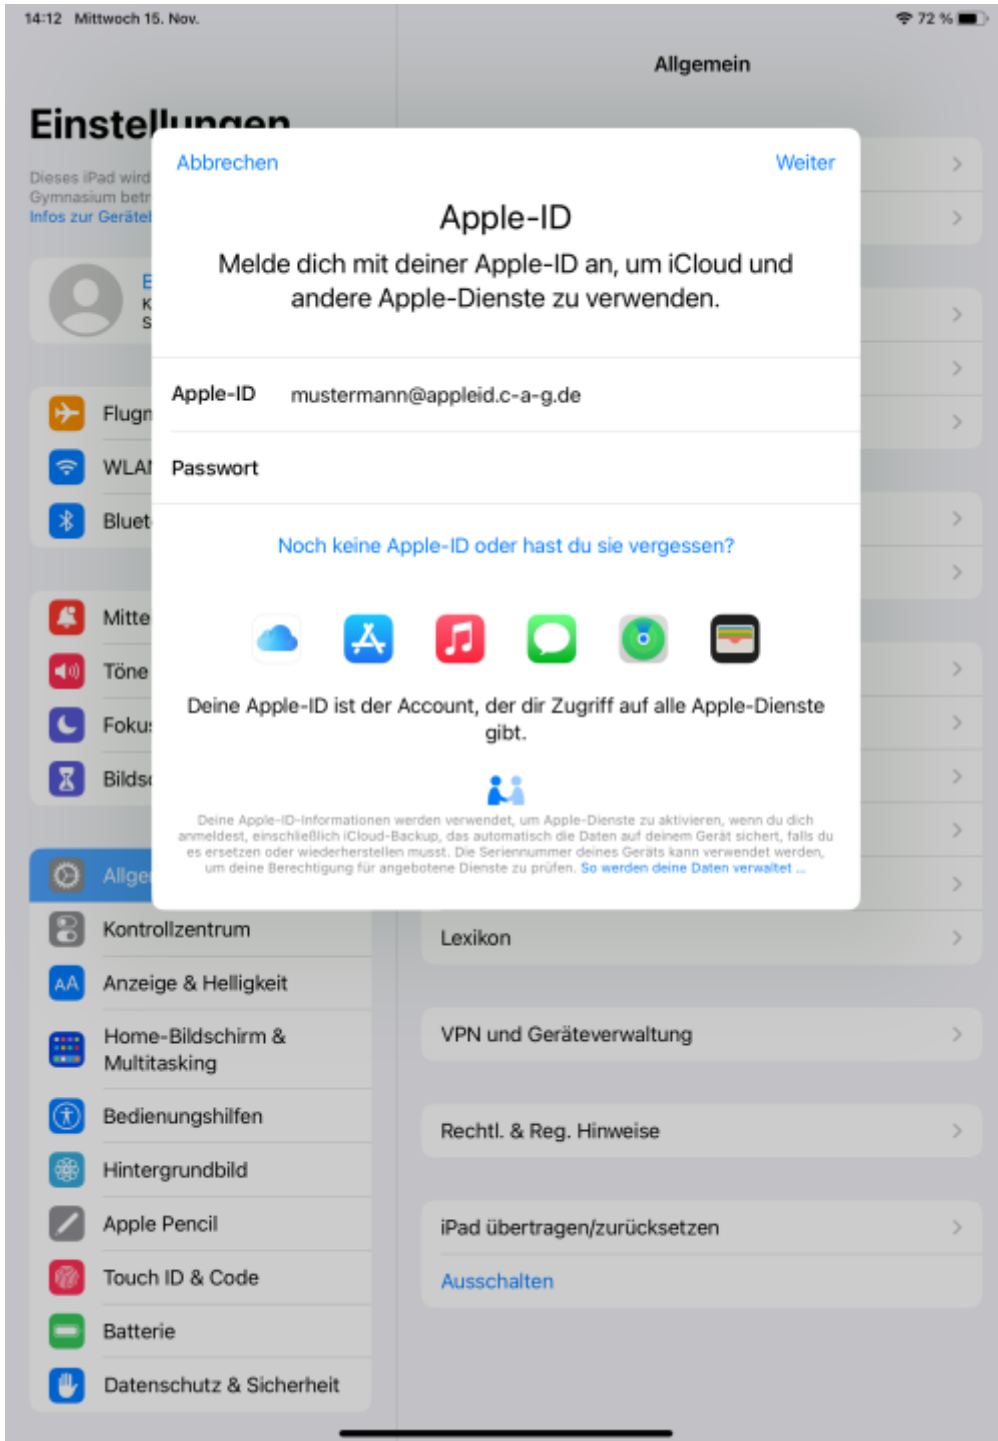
14:12 Mittwoch 15. Nov.

72 %

Allgemein

Einstellungen

Dieses iPad wird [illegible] Gymnasium betr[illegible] Infos zur Gerätel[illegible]

E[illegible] K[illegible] S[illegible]

Flugm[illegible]

WLAN

Bluet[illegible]

Mitte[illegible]

Töne

Fokus

Bildsc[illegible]

Allge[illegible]

Kontrollzentrum

Anzeige & Helligkeit

Home-Bildschirm & Multitasking

Bedienungshilfen

Hintergrundbild

Apple Pencil

Touch ID & Code

Batterie

Datenschutz & Sicherheit

Abbrechen

Weiter

Apple-ID

Melde dich mit deiner Apple-ID an, um iCloud und andere Apple-Dienste zu verwenden.

Apple-ID mustermann@appleid.c-a-g.de

Passwort

Noch keine Apple-ID oder hast du sie vergessen?

Deine Apple-ID ist der Account, der dir Zugriff auf alle Apple-Dienste gibt.

Deine Apple-ID-Informationen werden verwendet, um Apple-Dienste zu aktivieren, wenn du dich anmeldest, einschließlich iCloud-Backup, das automatisch die Daten auf deinem Gerät sichert, falls du es ersetzen oder wiederherstellen musst. Die Seriennummer deines Geräts kann verwendet werden, um deine Berechtigung für angebotene Dienste zu prüfen. So werden deine Daten verwaltet ...

Lexikon

VPN und Geräteverwaltung

Rechtl. & Reg. Hinweise

iPad übertragen/zurücksetzen

Ausschalten